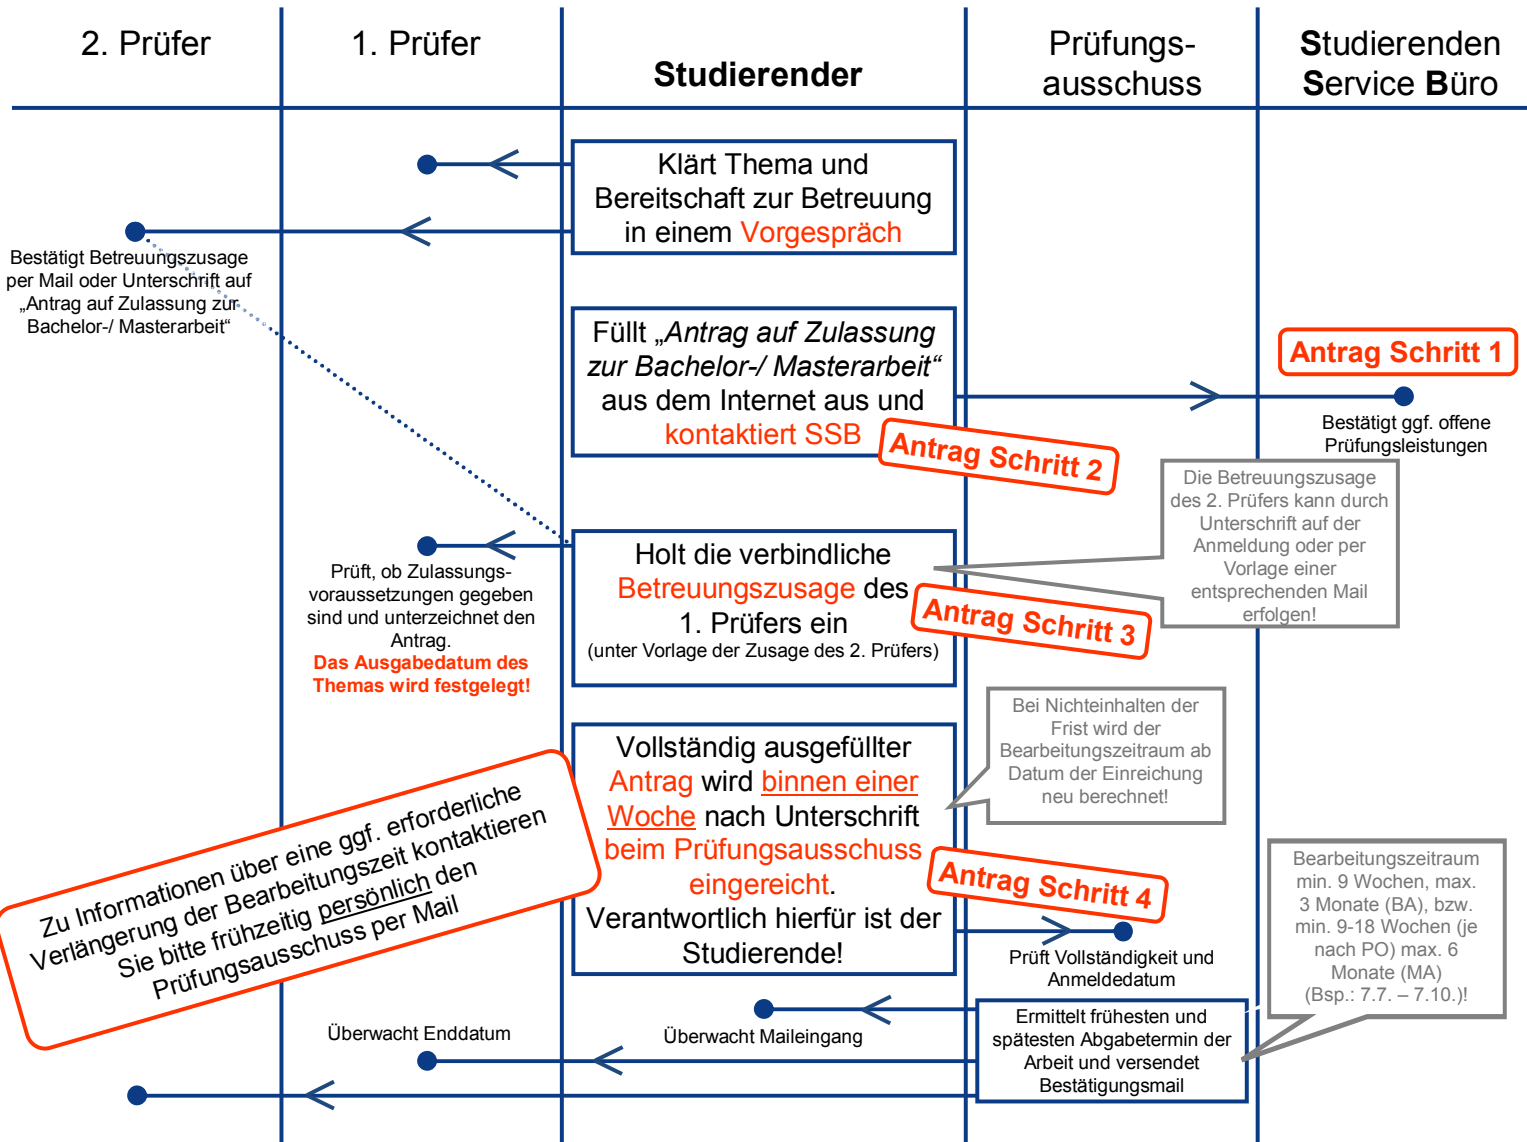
2. Prüfer

1. Prüfer

Studierender

Prüfungsausschuss

Studierenden Service Büro

Klärt Thema und Bereitschaft zur Betreuung in einem Vorgespräch

Bestätigt Betreuungszusage per Mail oder Unterschrift auf „Antrag auf Zulassung zur Bachelor-/ Masterarbeit“

Füllt „Antrag auf Zulassung zur Bachelor-/ Masterarbeit“ aus dem Internet aus und kontaktiert SSB

Antrag Schritt 1

Bestätigt ggf. offene Prüfungsleistungen

Antrag Schritt 2

Die Betreuungszusage des 2. Prüfers kann durch Unterschrift auf der Anmeldung oder per Vorlage einer entsprechenden Mail erfolgen!

Holt die verbindliche Betreuungszusage des 1. Prüfers ein
(unter Vorlage der Zusage des 2. Prüfers)

Antrag Schritt 3

Prüft, ob Zulassungsvoraussetzungen gegeben sind und unterzeichnet den Antrag.
Das Ausgabedatum des Themas wird festgelegt!

Vollständig ausgefüllter Antrag wird binnen einer Woche nach Unterschrift beim Prüfungsausschuss eingereicht.
Verantwortlich hierfür ist der Studierende!

Bei Nichteinhalten der Frist wird der Bearbeitungszeitraum ab Datum der Einreichung neu berechnet!

Antrag Schritt 4

Prüft Vollständigkeit und Anmeldedatum

Bearbeitungszeitraum min. 9 Wochen, max. 3 Monate (BA), bzw. min. 9-18 Wochen (je nach PO) max. 6 Monate (MA)
(Bsp.: 7.7. – 7.10.)!

Zu Informationen über eine ggf. erforderliche Verlängerung der Bearbeitungszeit kontaktieren Sie bitte frühzeitig persönlich den Prüfungsausschuss per Mail

Überwacht Enddatum

Überwacht Maileingang

Ermittelt frühesten und spätesten Abgabetermin der Arbeit und versendet Bestätigungsmail